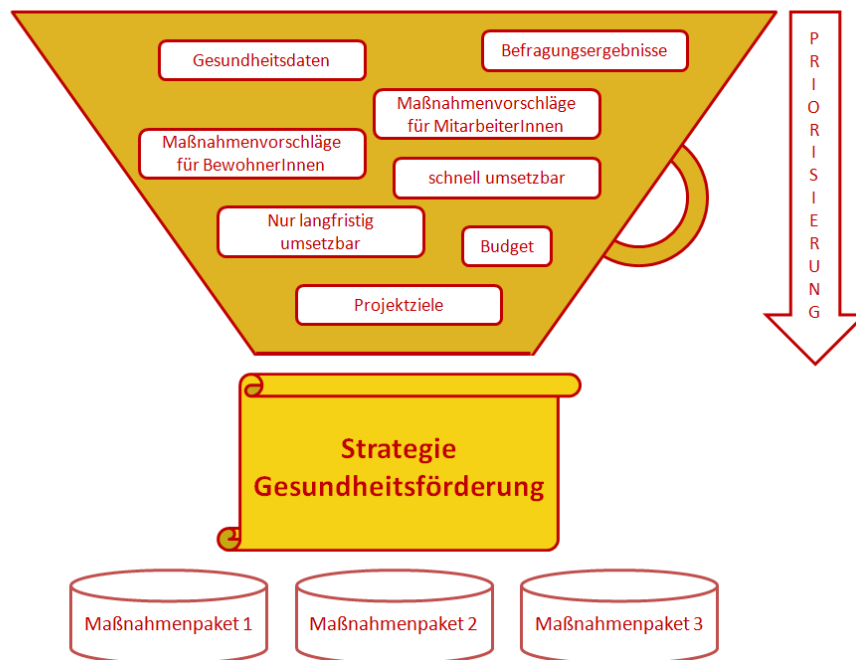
Gesundheitsdaten

Befragungsergebnisse

Maßnahmenvorschläge für MitarbeiterInnen

Maßnahmenvorschläge für BewohnerInnen

schnell umsetzbar

Nur langfristig umsetzbar

Budget

Projektziele

P R I O R I S I E R U N G

Strategie Gesundheitsförderung

Maßnahmenpaket 1

Maßnahmenpaket 2

Maßnahmenpaket 3